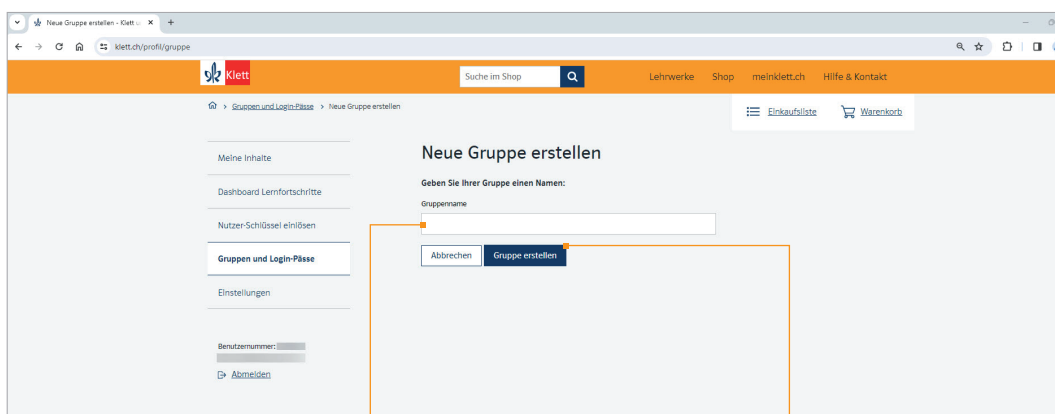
Neue Gruppe erstellen - Klett ×

klett.ch/profil/gruppe

Klett

Suche im Shop

Lehrwerke Shop meinklett.ch Hilfe & Kontakt

> Gruppen und Login-Pässe > Neue Gruppe erstellen

Einkaufsliste Warenkorb

Meine Inhalte

Dashboard Lernfortschritte

Nutzer-Schlüssel einlösen

Gruppen und Login-Pässe

Einstellungen

Benutzernummer: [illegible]

Abmelden

Neue Gruppe erstellen

Geben Sie Ihrer Gruppe einen Namen:

Gruppenname

Abbrechen Gruppe erstellen